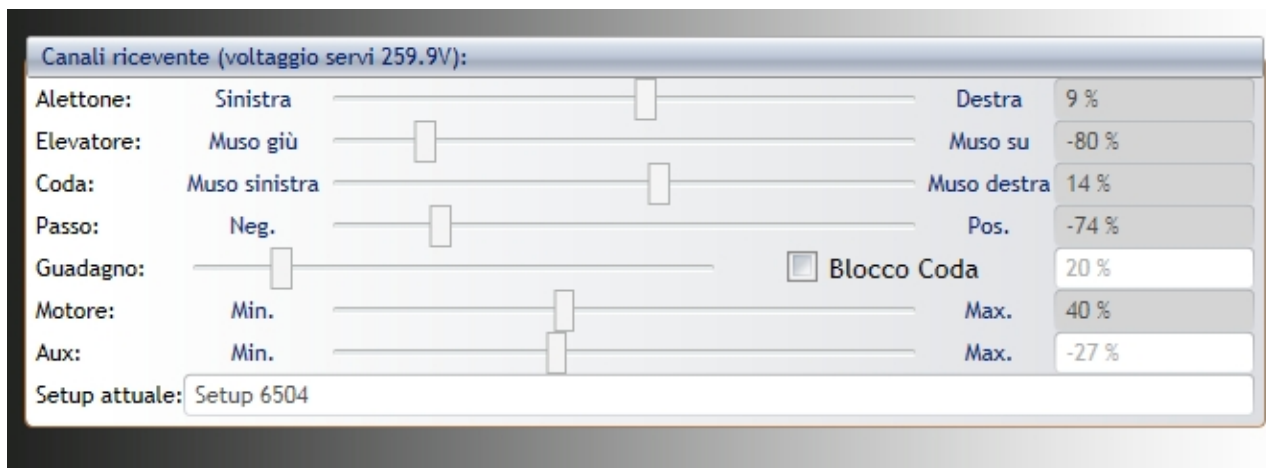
Canali ricevente (voltaggio servi 259.9V):

| | | | |
|---|---|---|---|
| Alettone: | Sinistra | Destra | 9 % |
| Elevatore: | Muso giù | Muso su | -80 % |
| Coda: | Muso sinistra | Muso destra | 14 % |
| Passo: | Neg. | Pos. | -74 % |
| Guadagno: | | Blocco Coda | 20 % |
| Motore: | Min. | Max. | 40 % |
| Aux: | Min. | Max. | -27 % |

Setup attuale: Setup 6504